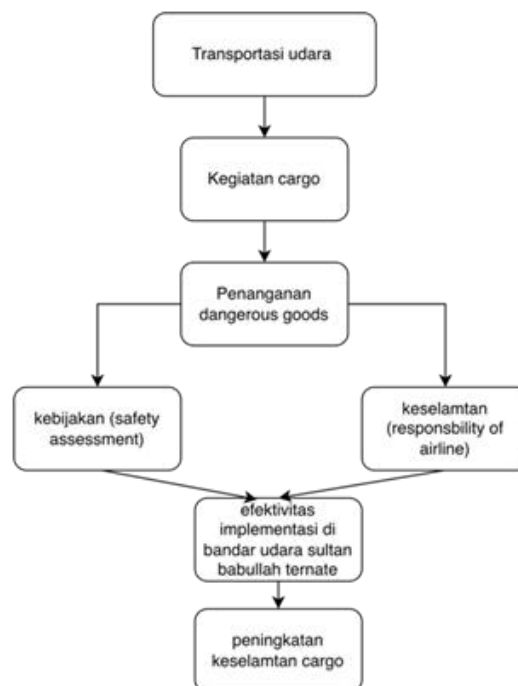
Transportasi udara

Kegiatan cargo

Penanganan dangerous goods

kebijakan (safety assessment)

keselamtan (responsbility of airline)

efektivitas implementasi di bandar udara sultan babullah ternate

peningkatan keselamtan cargo